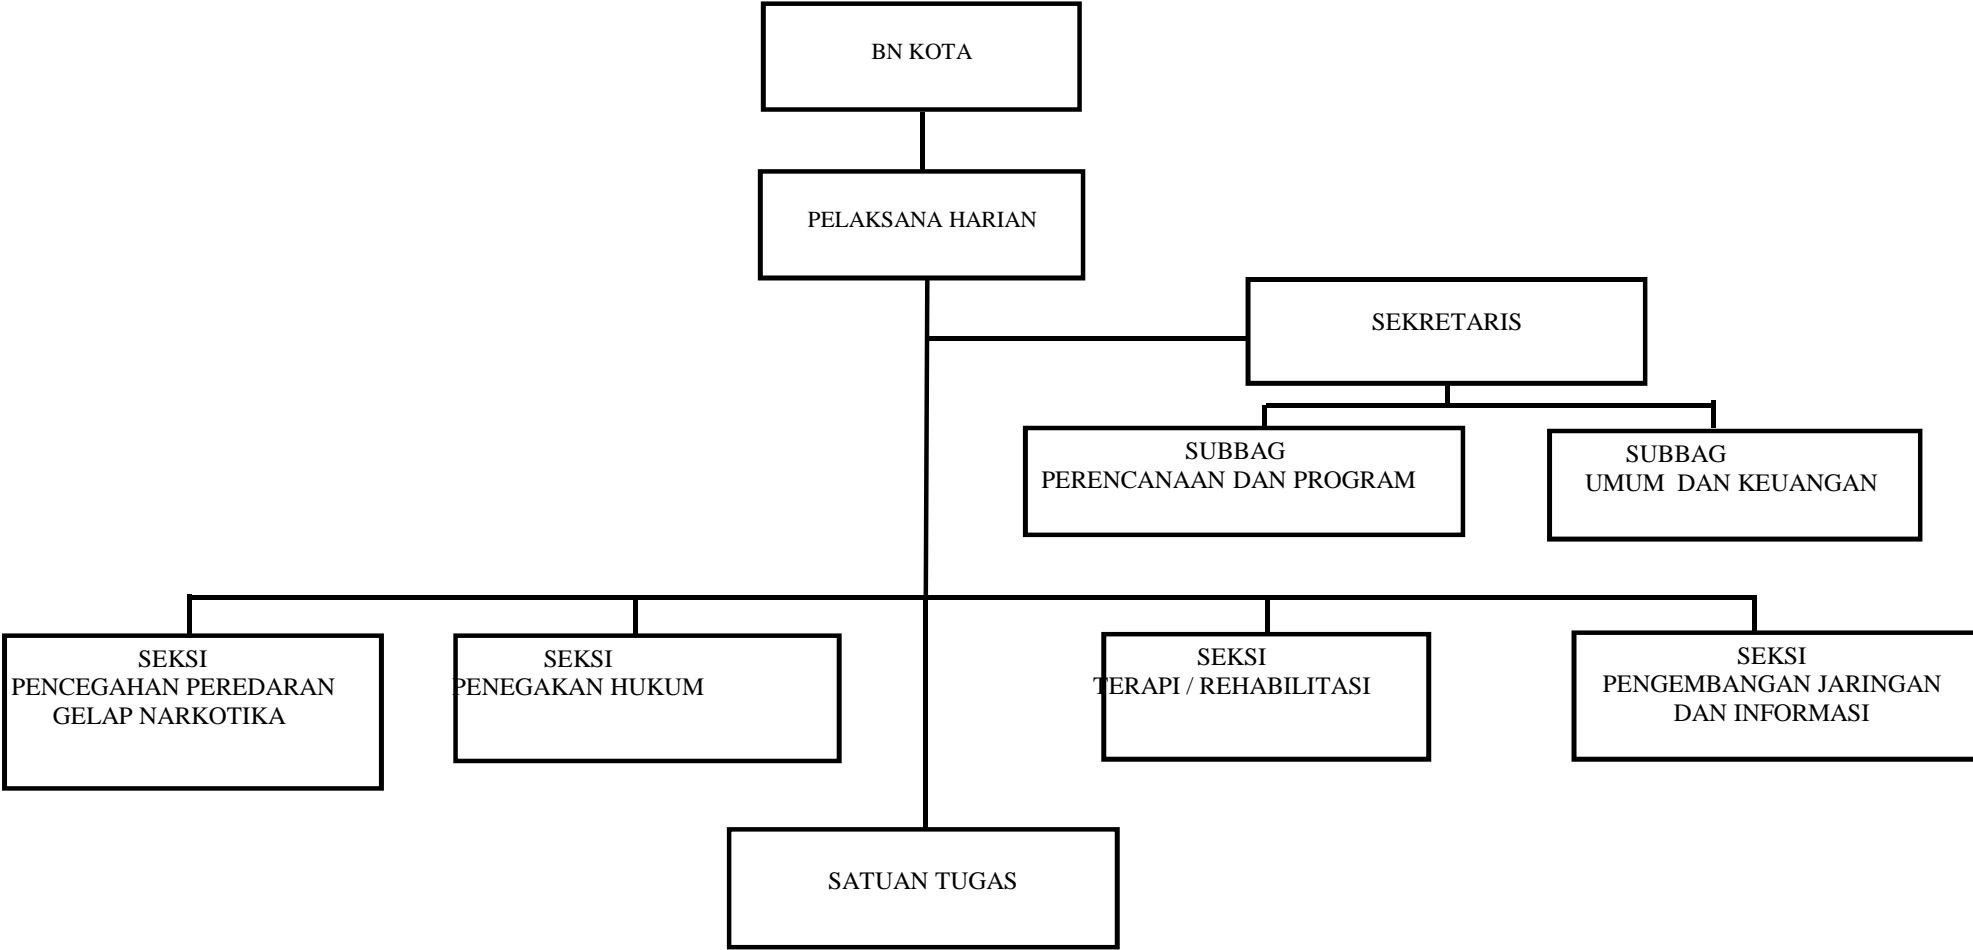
BN KOTA

PELAKSANA HARIAN

SEKRETARIS

SUBBAG
PERENCANAAN DAN PROGRAM

SUBBAG
UMUM DAN KEUANGAN

SEKSI
PENCEGAHAN PEREDARAN GELAP NARKOTIKA

SEKSI
PENEGAKAN HUKUM

SEKSI
TERAPI / REHABILITASI

SEKSI
PENGEMBANGAN JARINGAN DAN INFORMASI

SATUAN TUGAS